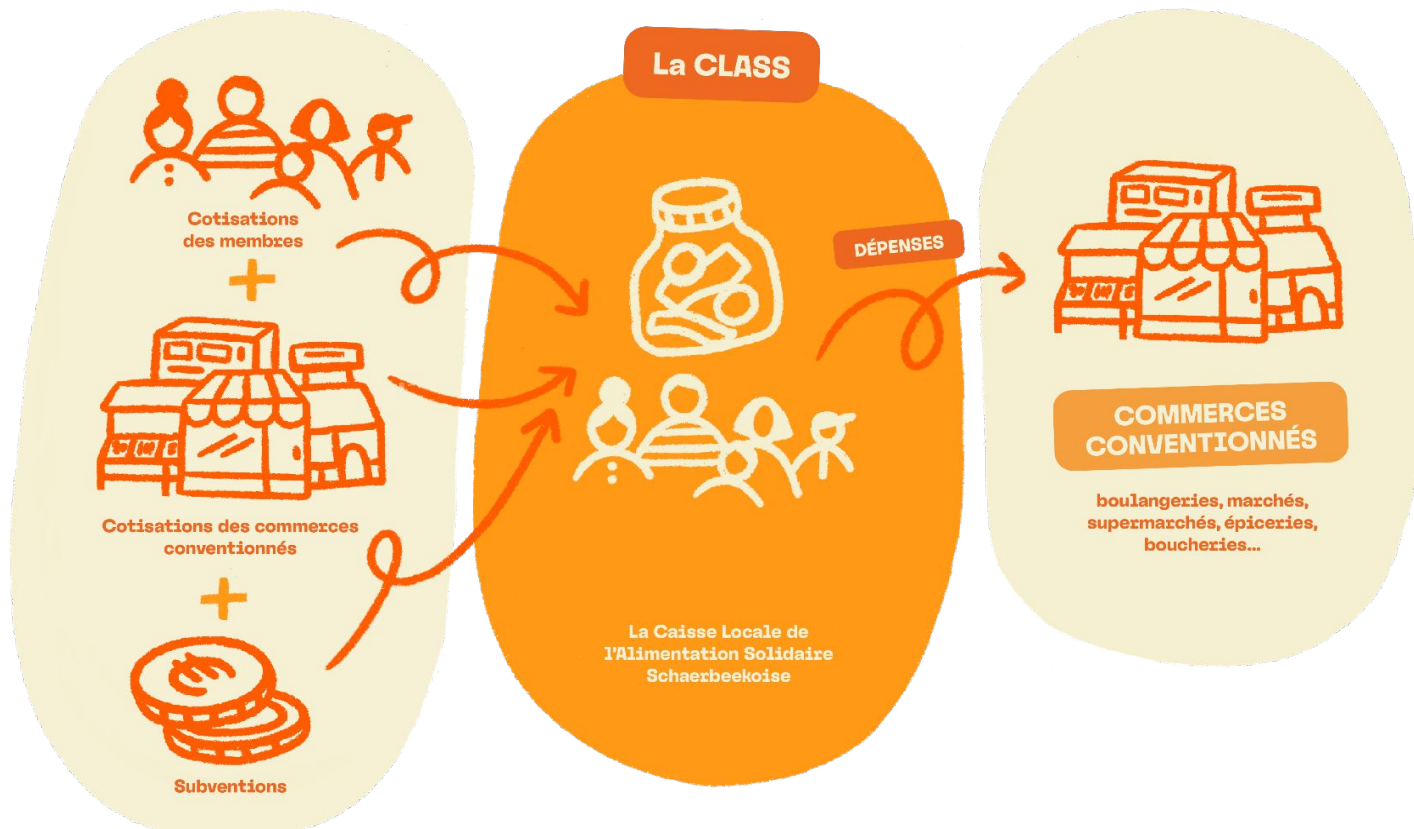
Cotisations des membres

+

Cotisations des commerces conventionnés

+

Subventions

La CLASS

La Caisse Locale de l'Alimentation Solidaire Schaerbeekoise

DÉPENSES

COMMERCES CONVENTIONNÉS

boulangeries, marchés, supermarchés, épiceries, boucheries...